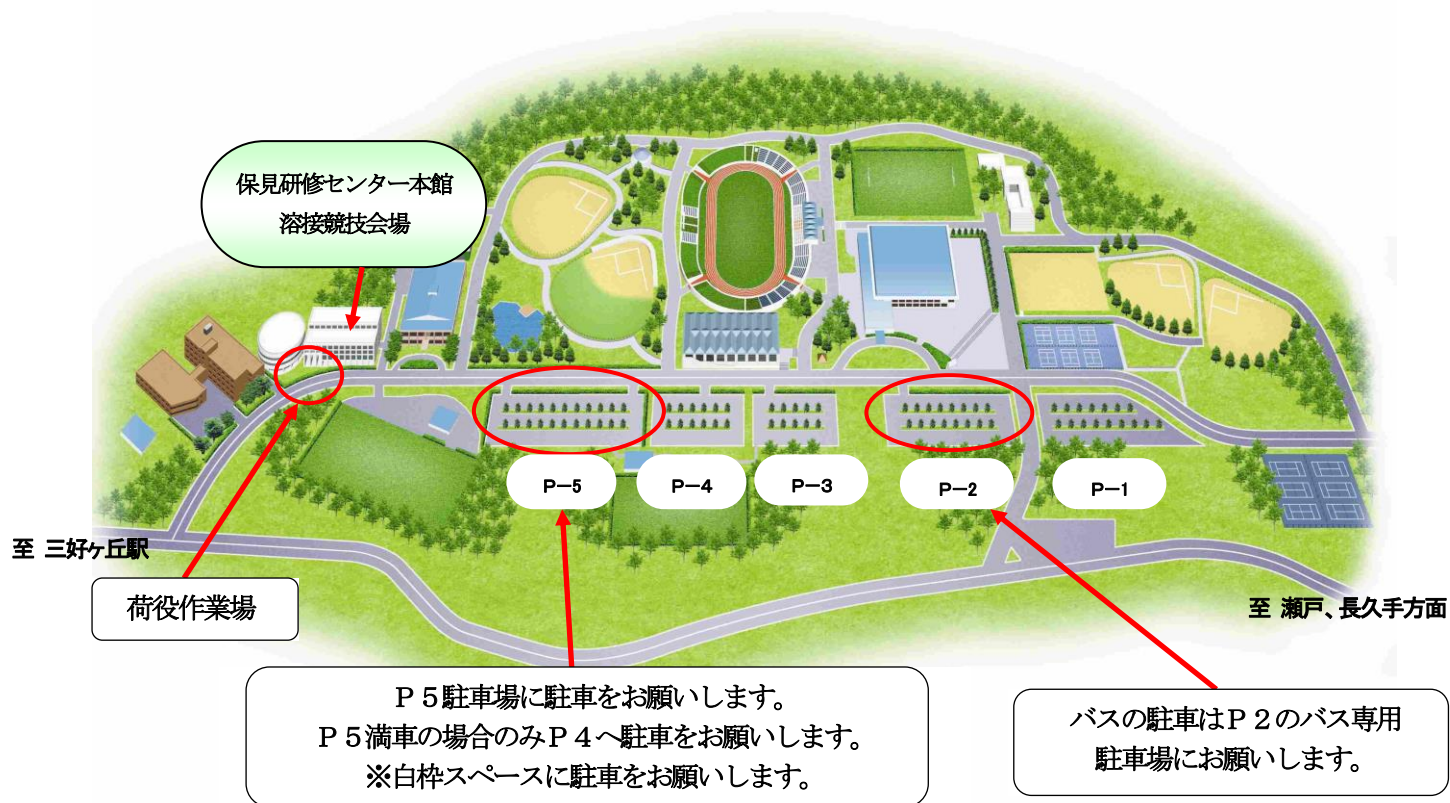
保見研修センター本館
溶接競技会場

P−5
P−4
P−3
P−2
P−1

至 三好ヶ丘駅

荷役作業場

至 瀬戸、長久手方面

P５駐車場に駐車をお願いします。
P５満車の場合のみP４へ駐車をお願いします。
※白枠スペースに駐車をお願いします。

バスの駐車はP２のバス専用
駐車場にお願いします。